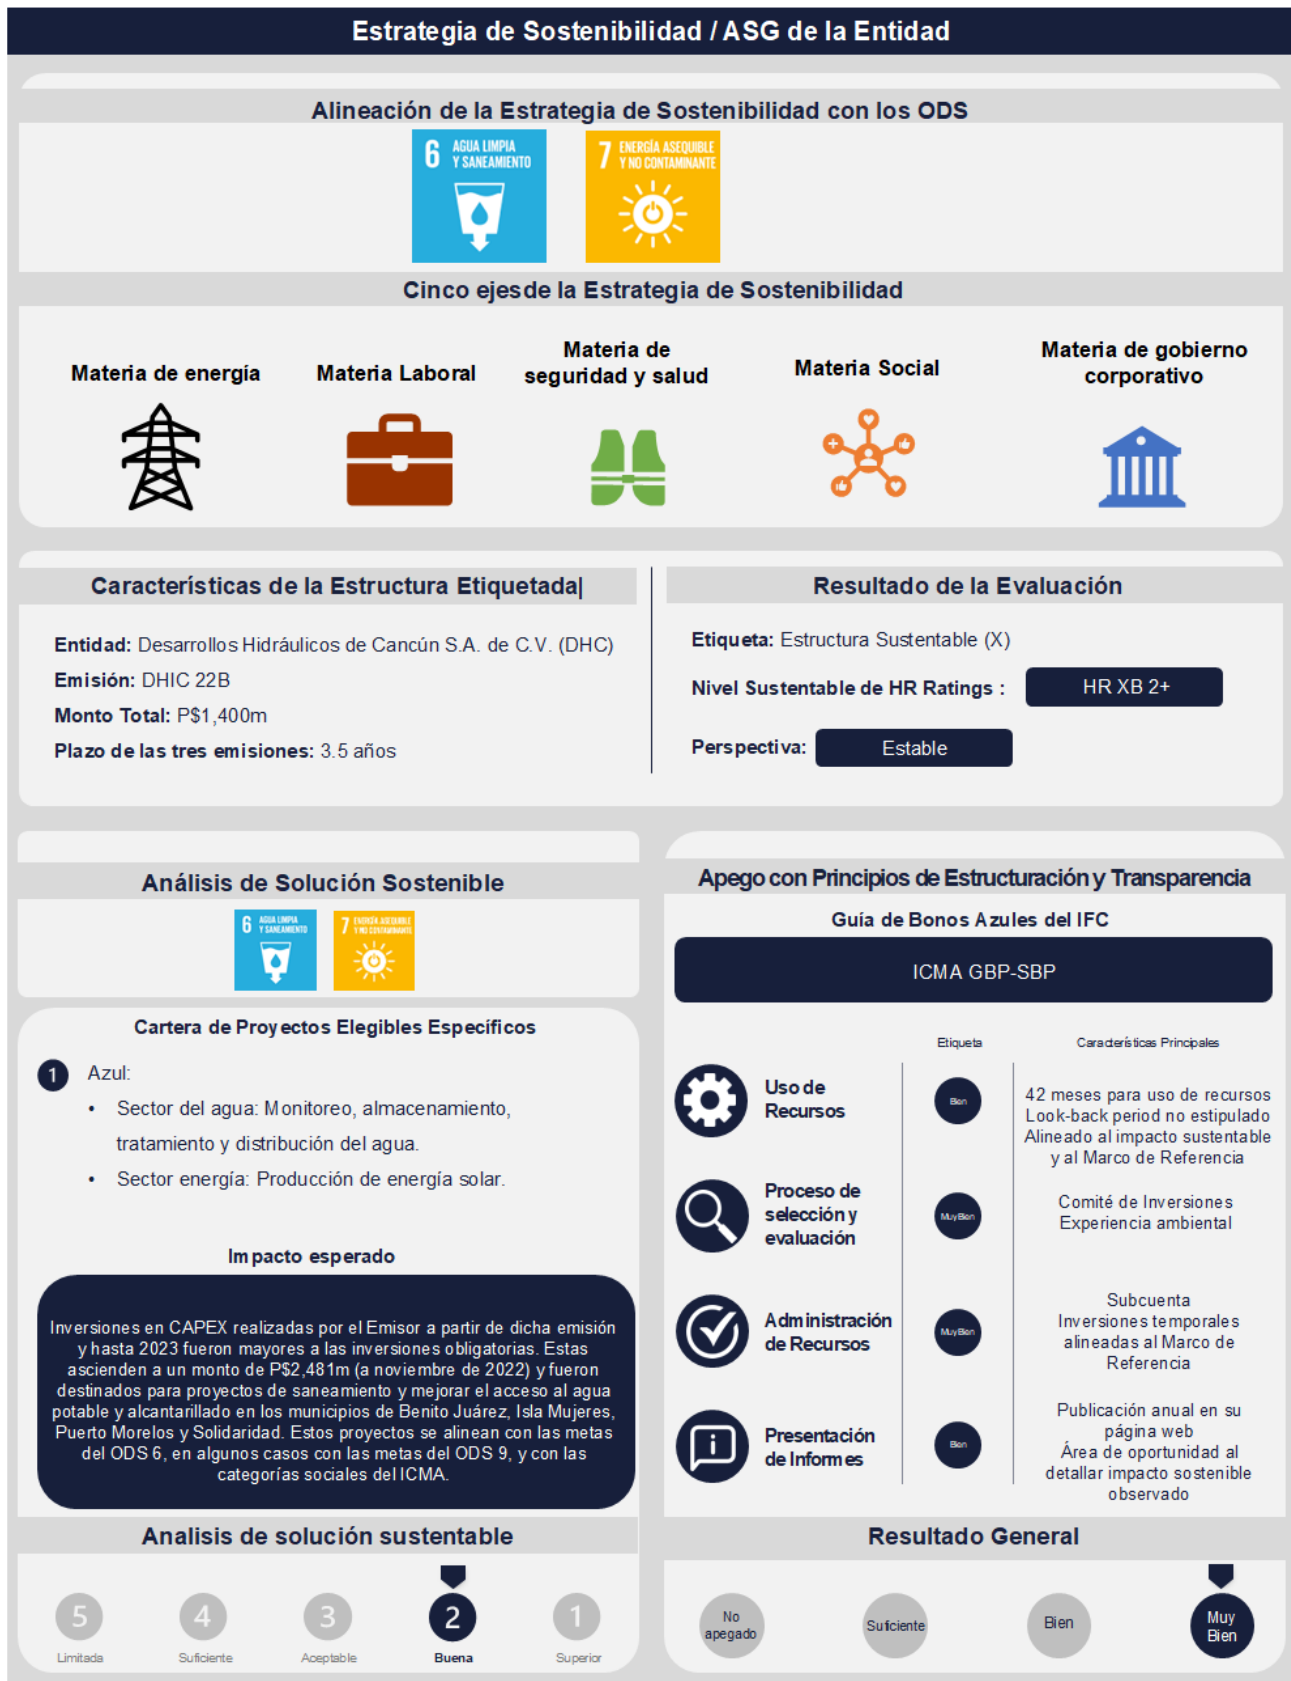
Estrategia de Sostenibilidad / ASG de la Entidad

Alineación de la Estrategia de Sostenibilidad con los ODS

6 AGUA LIMPIA Y SANEAMIENTO

7 ENERGÍA ASEQUIBLE Y NO CONTAMINANTE

Cinco ejesde la Estrategia de Sostenibilidad

Materia de energía

Materia Laboral

Materia de seguridad y salud

Materia Social

Materia de gobierno corporativo

Características de la Estructura Etiquetada|

Entidad: Desarrollos Hidráulicos de Cancún S.A. de C.V. (DHC)

Emisión: DHIC 22B

Monto Total: P$1,400m

Plazo de las tres emisiones: 3.5 años

Resultado de la Evaluación

Etiqueta: Estructura Sustentable (X)

Nivel Sustentable de HR Ratings : HR XB 2+

Perspectiva: Estable

Análisis de Solución Sostenible

6 AGUA LIMPIA Y SANEAMIENTO

7 ENERGÍA ASEQUIBLE Y NO CONTAMINANTE

Cartera de Proyectos Elegibles Específicos

1 Azul:

• Sector del agua: Monitoreo, almacenamiento, tratamiento y distribución del agua.

• Sector energía: Producción de energía solar.

Impacto esperado

Inversiones en CAPEX realizadas por el Emisor a partir de dicha emisión y hasta 2023 fueron mayores a las inversiones obligatorias. Estas ascienden a un monto de P$2,481m (a noviembre de 2022) y fueron destinados para proyectos de saneamiento y mejorar el acceso al agua potable y alcantarillado en los municipios de Benito Juárez, Isla Mujeres, Puerto Morelos y Solidaridad. Estos proyectos se alinean con las metas del ODS 6, en algunos casos con las metas del ODS 9, y con las categorías sociales del ICMA.

Analisis de solución sustentable

5 Limitada
4 Suficiente
3 Aceptable
2 Buena
1 Superior

Apego con Principios de Estructuración y Transparencia

Guía de Bonos Azules del IFC

ICMA GBP-SBP

Etiqueta

Características Principales

Uso de Recursos — Bien — 42 meses para uso de recursos
Look-back period no estipulado
Alineado al impacto sustentable y al Marco de Referencia

Proceso de selección y evaluación — Muy Bien — Comité de Inversiones
Experiencia ambiental

Administración de Recursos — Muy Bien — Subcuenta
Inversiones temporales alineadas al Marco de Referencia

Presentación de Informes — Bien — Publicación anual en su página web
Área de oportunidad al detallar impacto sostenible observado

Resultado General

No apegado
Suficiente
Bien
Muy Bien